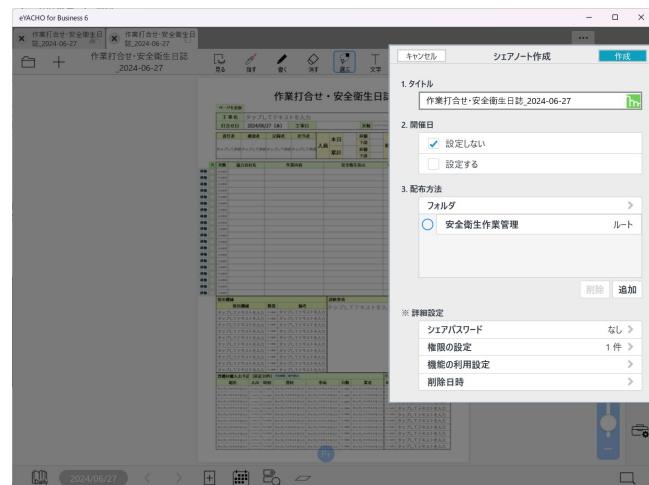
eYACHO for Business 6

作業打合せ・安全衛生日誌_2024-06-27

作業打合せ・安全衛生日誌_2024-06-27

作業打合せ・安全衛生日誌_2024-06-27

戻る 直す 書く 消す 選ぶ 文字

作業打合せ・安全衛生日誌

キャンセル
シェアノート作成
作成

1. タイトル
作業打合せ・安全衛生日誌_2024-06-27

2. 開催日
設定しない
設定する

3. 配布方法
フォルダ
安全衛生作業管理
ルート

削除
追加

※ 詳細設定
シェアパスワード
なし
権限の設定
1 件
機能の利用設定
削除日時

2024/06/27